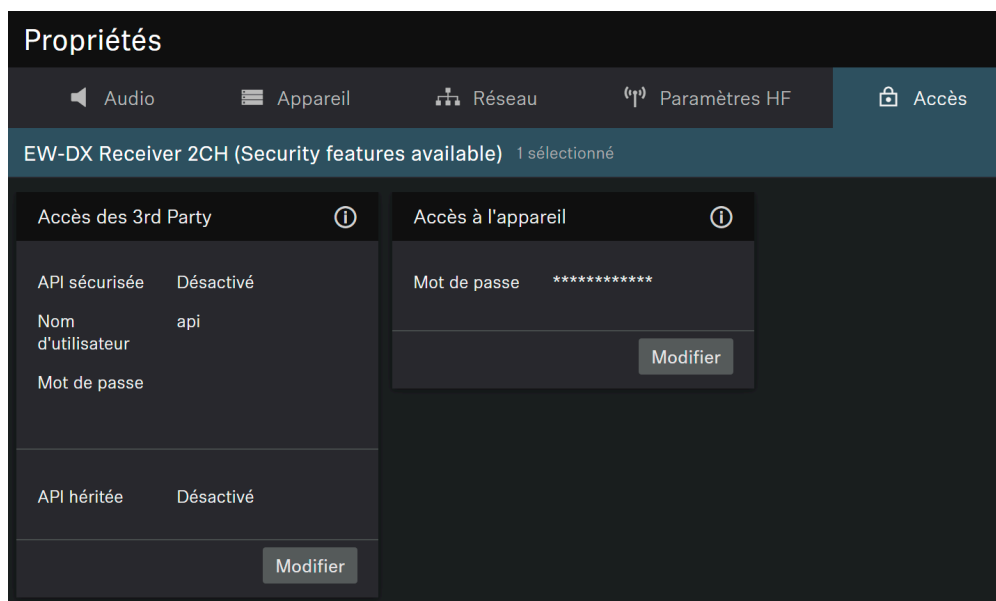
Propriétés

Audio Appareil Réseau Paramètres HF Accès

EW-DX Receiver 2CH (Security features available) 1 sélectionné

Accès des 3rd Party

API sécurisée Désactivé

Nom d'utilisateur api

Mot de passe

API héritée Désactivé

Modifier

Accès à l'appareil

Mot de passe ************

Modifier